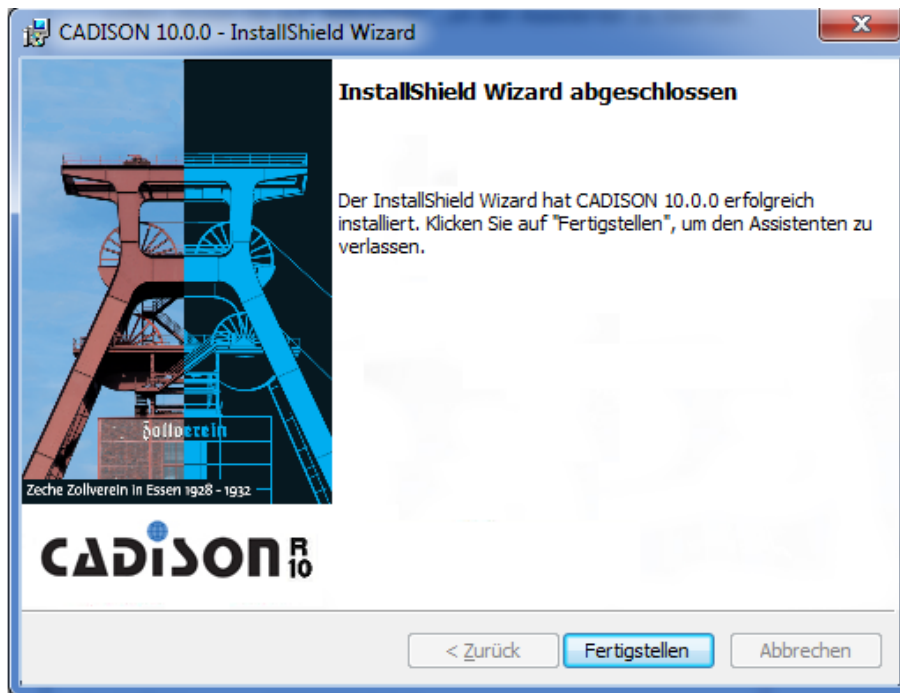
CADISON 10.0.0 - InstallShield Wizard

InstallShield Wizard abgeschlossen

Der InstallShield Wizard hat CADISON 10.0.0 erfolgreich installiert. Klicken Sie auf "Fertigstellen", um den Assistenten zu verlassen.

Zollverein

Zeche Zollverein in Essen 1928 - 1932

CADISON R 10

< Zurück

Fertigstellen

Abbrechen